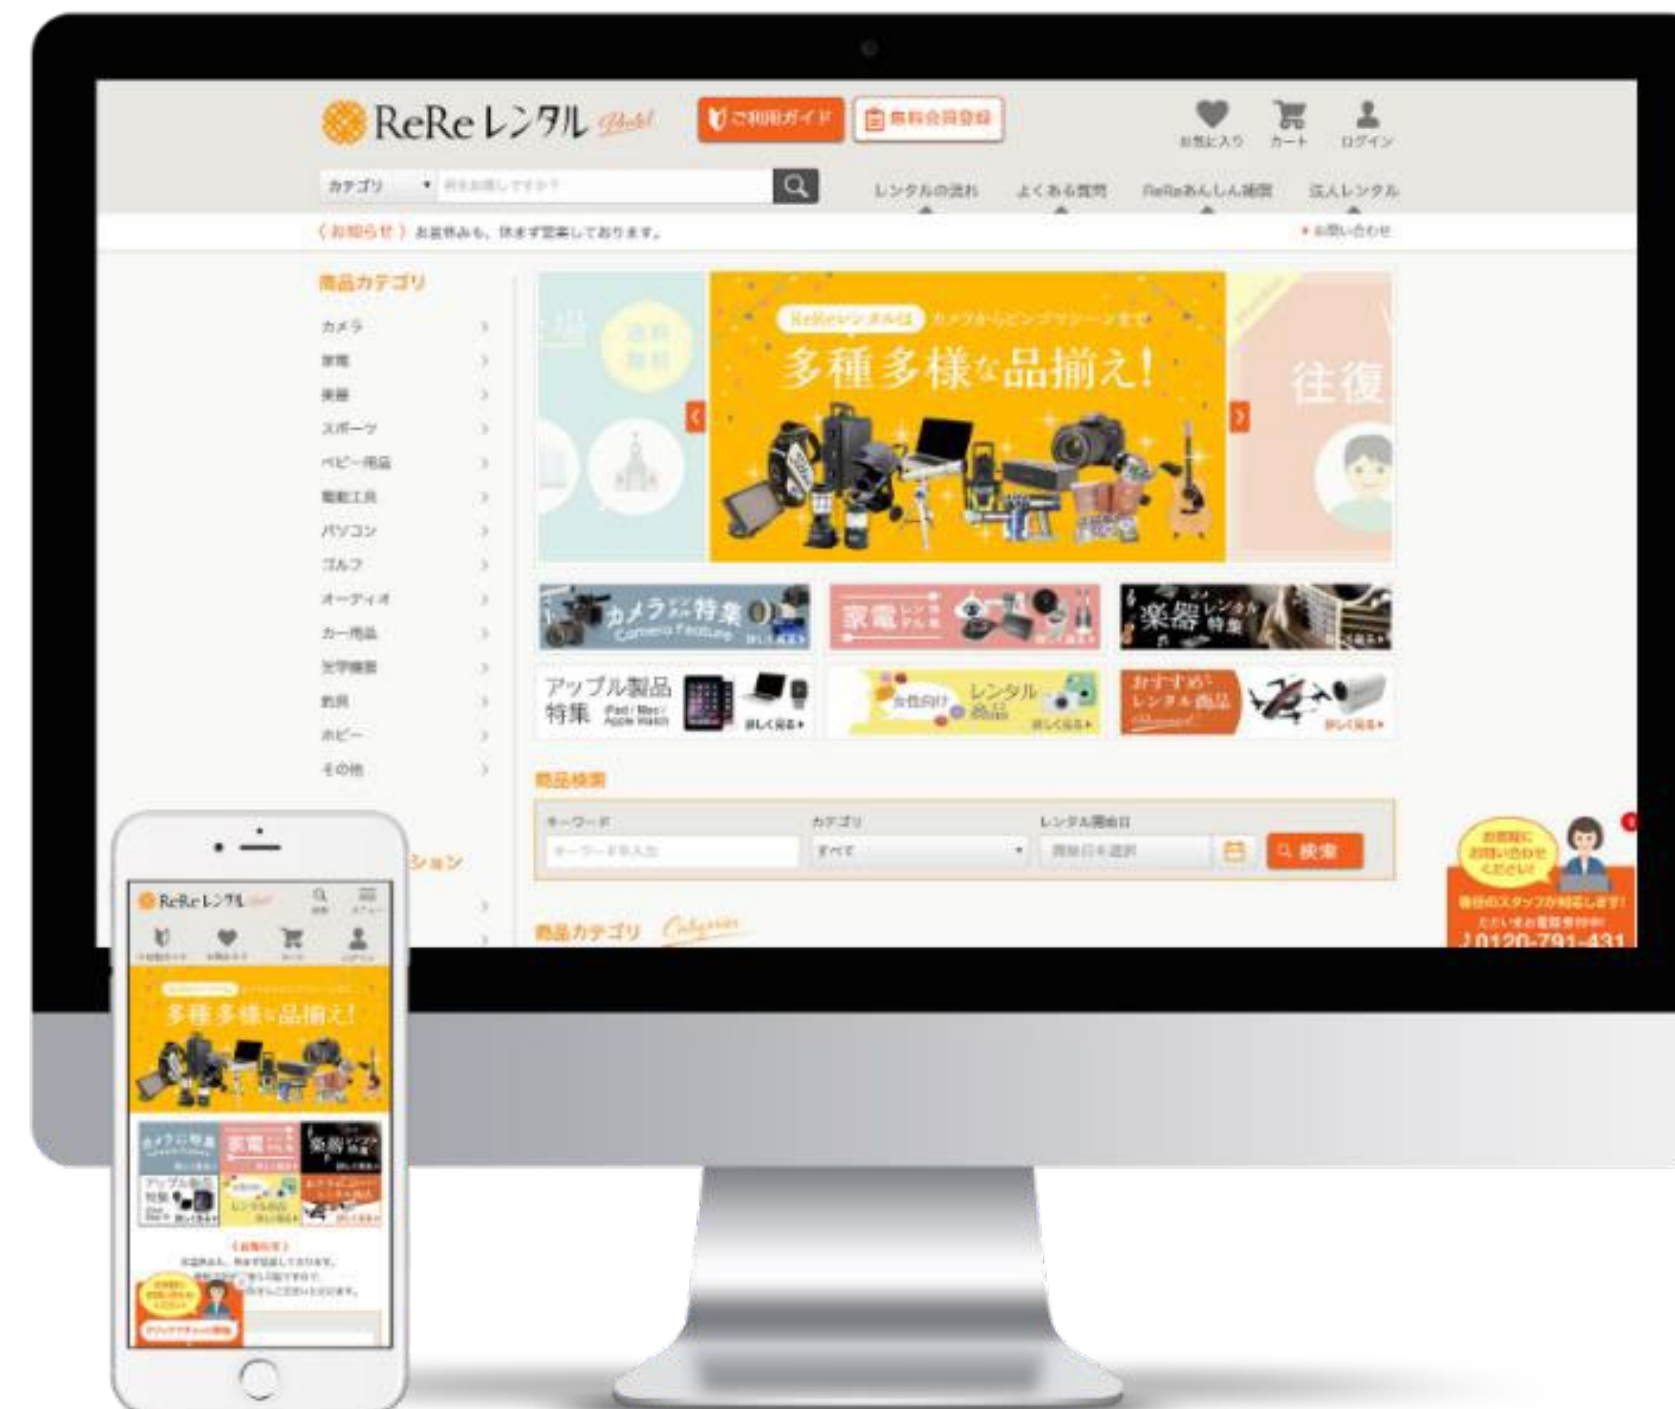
ReRe レンタル

ご利用ガイド

無料会員登録

お気に入り カート ログイン

カテゴリ

レンタルの流れ よくある質問 ReReあんしん補償 法人レンタル

〈お知らせ〉お盆休みも、休まず営業しております。

お問い合わせ

商品カテゴリ

カメラ
家電
楽器
スポーツ
ベビー用品
電動工具
パソコン
ゴルフ
オーディオ
カー用品
光学機器
釣具
ホビー
その他

ReReレンタルは カメラからミシンまで

多種多様な品揃え!

往復

カメラ 特集 Camera Feature

家電 特集

楽器 特集

アップル製品 特集 iPad/Mac/Apple Watch 詳しく見る

女性向け レンタル商品

おすすめ レンタル商品

商品検索

キーワード

カテゴリ

すべて

レンタル開始日

検索

商品カテゴリ Category

お気軽にお問い合わせください!

0120-791-431

ReRe レンタル

多種多様な品揃え!

カメラ 特集

家電

楽器

〈お知らせ〉